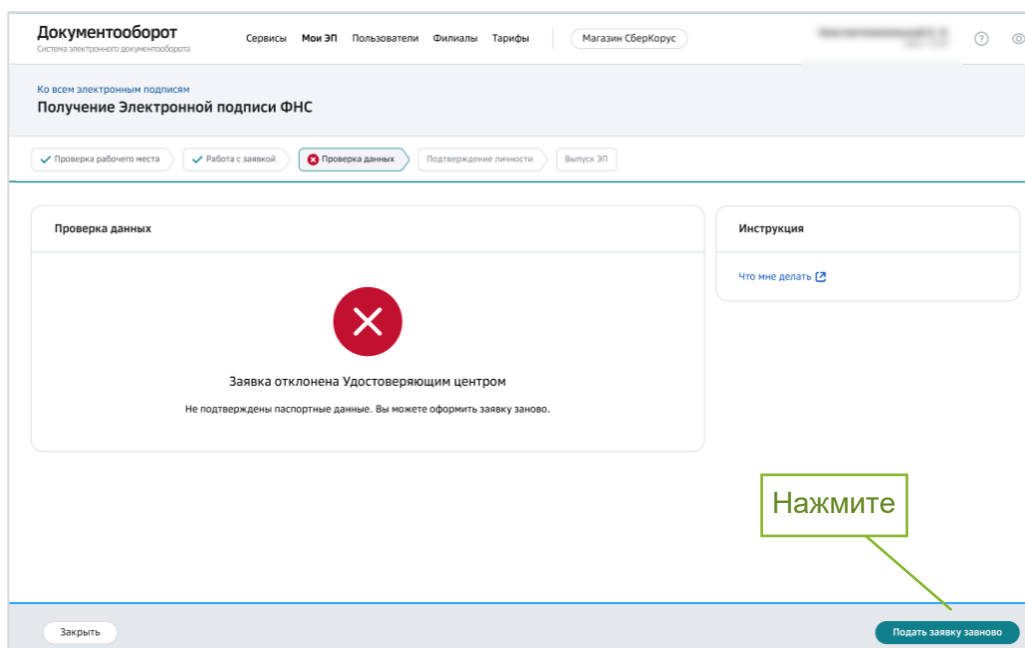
Документооборот
Система электронного документооборота

Сервисы Мои ЭП Пользователи Филиалы Тарифы Магазин СберКорус

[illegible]

Ко всем электронным подписям
Получение Электронной подписи ФНС

Проверка рабочего места
Работа с заявкой
Проверка данных
Подтверждение личности
Выпуск ЭП

Проверка данных

Заявка отклонена Удостоверяющим центром

Не подтверждены паспортные данные. Вы можете оформить заявку заново.

Инструкция

Что мне делать

Нажмите

Закрыть

Подать заявку заново